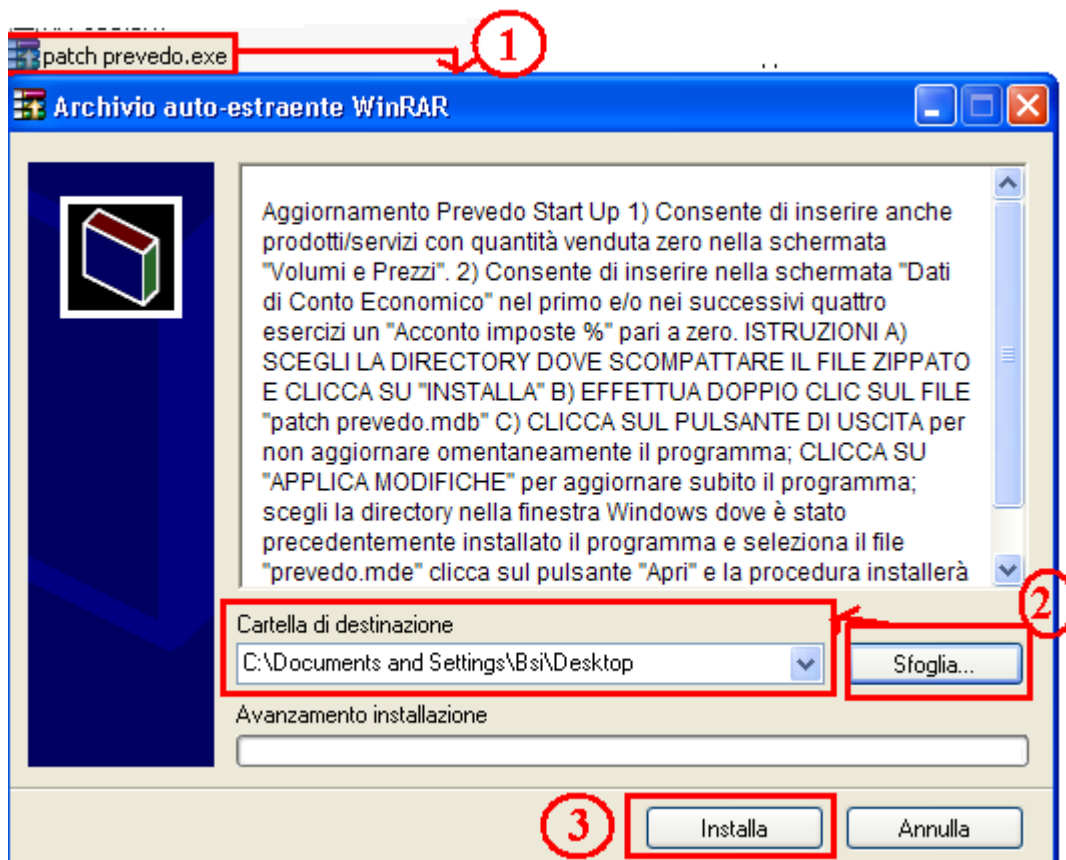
patch prevedo.exe

1

Archivio auto-estraente WinRAR

Aggiornamento Prevedo Start Up 1) Consente di inserire anche prodotti/servizi con quantità venduta zero nella schermata "Volumi e Prezzi". 2) Consente di inserire nella schermata "Dati di Conto Economico" nel primo e/o nei successivi quattro esercizi un "Acconto imposte %" pari a zero. ISTRUZIONI A) SCEGLI LA DIRECTORY DOVE SCOMPATTARE IL FILE ZIPPATO E CLICCA SU "INSTALLA" B) EFFETTUA DOPPIO CLIC SUL FILE "patch prevedo.mdb" C) CLICCA SUL PULSANTE DI USCITA per non aggiornare omentaneamente il programma; CLICCA SU "APPLICA MODIFICHE" per aggiornare subito il programma; scegli la directory nella finestra Windows dove è stato precedentemente installato il programma e seleziona il file "prevedo.mde" clicca sul pulsante "Apri" e la procedura installerà

2

Cartella di destinazione

C:\Documents and Settings\Bsi\Desktop

Sfoglia...

Avanzamento installazione

3

Installa

Annulla